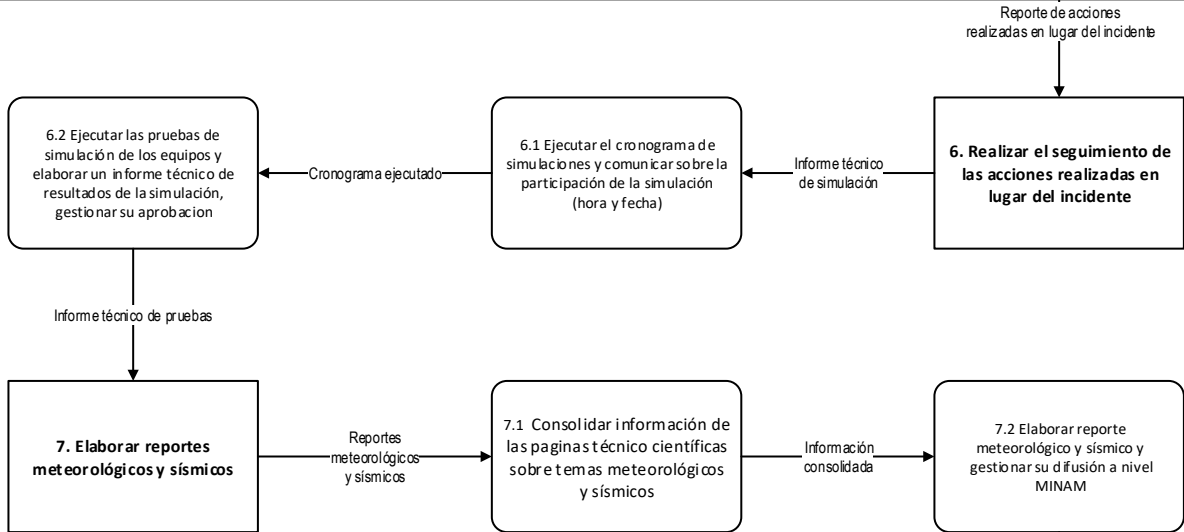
Reporte de acciones realizadas en lugar del incidente

6. Realizar el seguimiento de las acciones realizadas en lugar del incidente

Informe técnico de simulación

6.1 Ejecutar el cronograma de simulaciones y comunicar sobre la participación de la simulación (hora y fecha)

Cronograma ejecutado

6.2 Ejecutar las pruebas de simulación de los equipos y elaborar un informe técnico de resultados de la simulación, gestionar su aprobacion

Informe técnico de pruebas

7. Elaborar reportes meteorológicos y sísmicos

Reportes meteorológicos y sísmicos

7.1 Consolidar información de las paginas técnico científicas sobre temas meteorológicos y sísmicos

Información consolidada

7.2 Elaborar reporte meteorológico y sísmico y gestionar su difusión a nivel MINAM